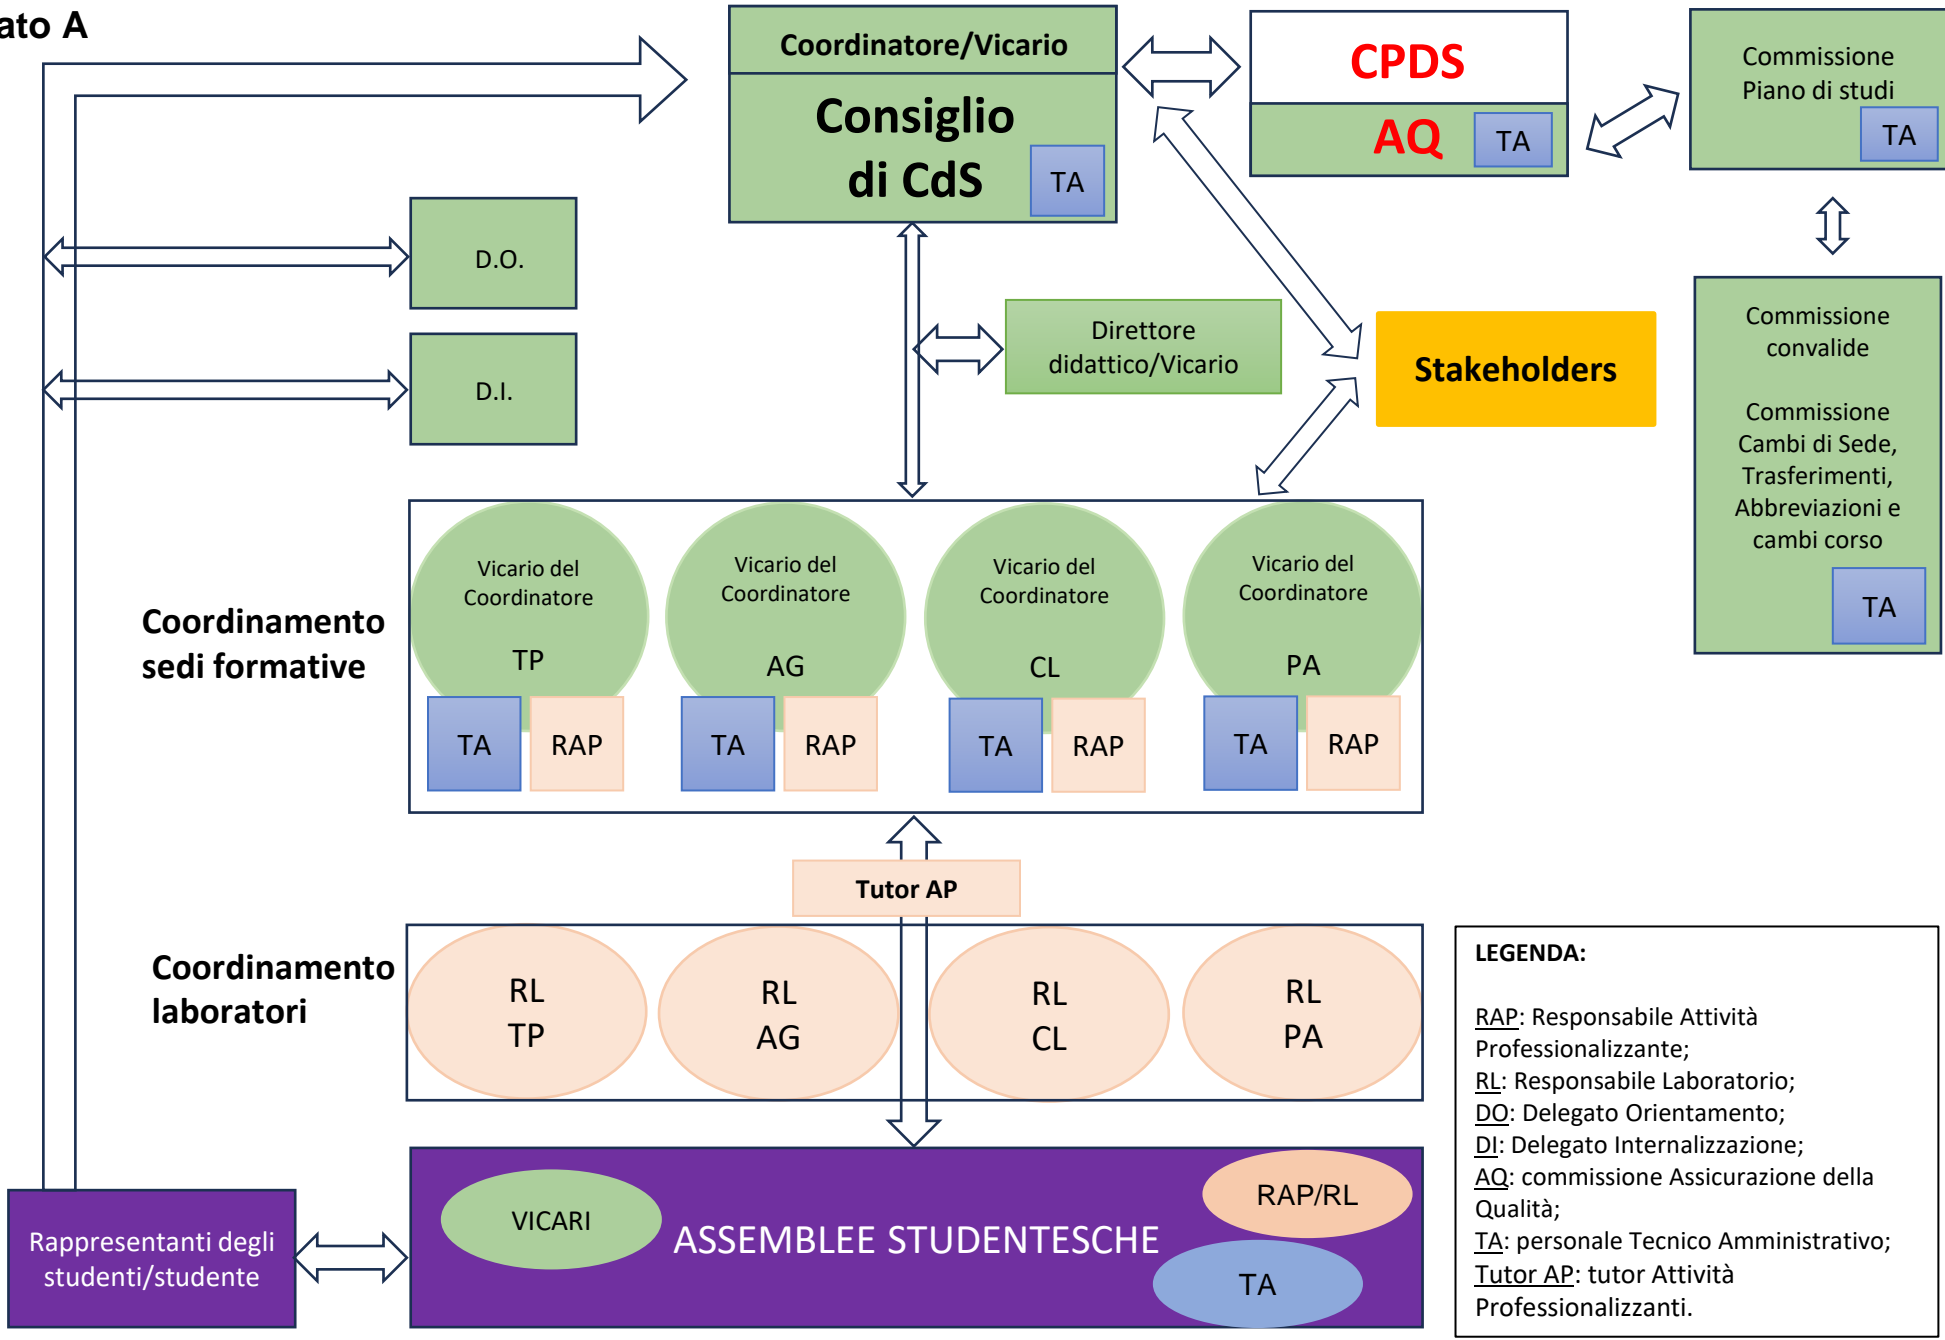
ato A

Coordinatore/Vicario

Consiglio di CdS

TA

CPDS

AQ

TA

Commissione Piano di studi

TA

D.O.

D.I.

Direttore didattico/Vicario

Stakeholders

Commissione convalide

Commissione Cambi di Sede, Trasferimenti, Abbreviazioni e cambi corso

TA

Coordinamento sedi formative

Vicario del Coordinatore TP

TA RAP

Vicario del Coordinatore AG

TA RAP

Vicario del Coordinatore CL

TA RAP

Vicario del Coordinatore PA

TA RAP

Tutor AP

Coordinamento laboratori

RL TP

RL AG

RL CL

RL PA

LEGENDA:

RAP: Responsabile Attività Professionalizzante;
RL: Responsabile Laboratorio;
DO: Delegato Orientamento;
DI: Delegato Internalizzazione;
AQ: commissione Assicurazione della Qualità;
TA: personale Tecnico Amministrativo;
Tutor AP: tutor Attività Professionalizzanti.

Rappresentanti degli studenti/studente

VICARI

ASSEMBLEE STUDENTESCHE

RAP/RL

TA